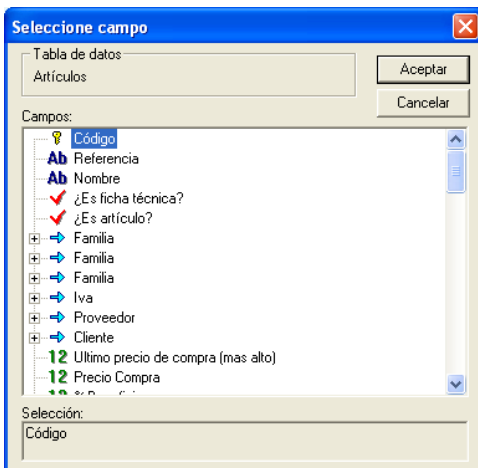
Seleccione campo

Tabla de datos
Artículos

Aceptar
Cancelar

Campos:
Código
Ab Referencia
Ab Nombre
¿Es ficha técnica?
¿Es artículo?
Familia
Familia
Familia
Iva
Proveedor
Cliente
12 Ultimo precio de compra (mas alto)
12 Precio Compra
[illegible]

Selección:
Código